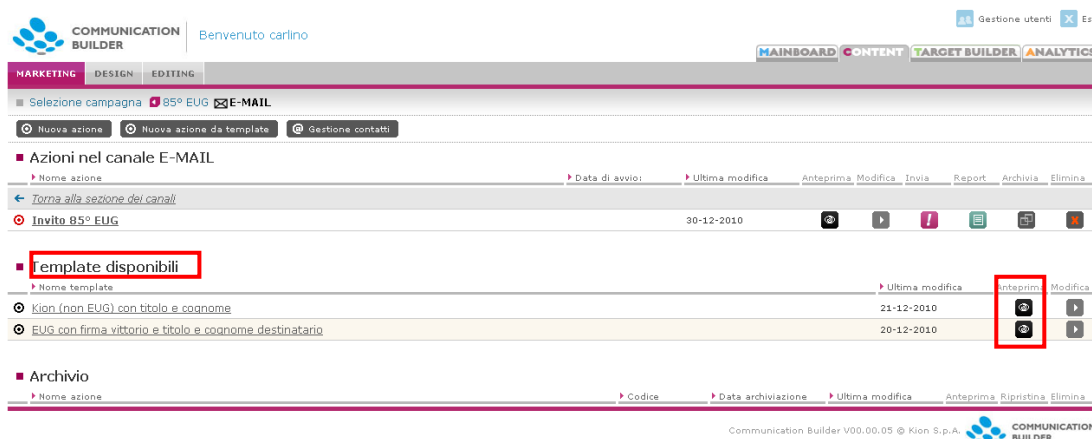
COMMUNICATION BUILDER

Benvenuto carlino

Gestione utenti Es

MAINBOARD CONTENT TARGET BUILDER ANALYTICS

MARKETING DESIGN EDITING

Selezione campagna 85° EUG E-MAIL

Nuova azione Nuova azione da template Gestione contatti

Azioni nel canale E-MAIL

| Nome azione | Data di avvio: | Ultima modifica | Anteprima | Modifica | Invia | Report | Archivia | Elimina |
|---|---|---|---|---|---|---|---|---|
| Torna alla sezione dei canali | | | | | | | | |
| Invito 85° EUG | | 30-12-2010 | | | | | | |

Template disponibili

| Nome template | Ultima modifica | Anteprima | Modifica |
|---|---|---|---|
| Kion (non EUG) con titolo e cognome | 21-12-2010 | | |
| EUG con firma vittorio e titolo e cognome destinatario | 20-12-2010 | | |

Archivio

| Nome azione | Codice | Data archiviazione | Ultima modifica | Anteprima | Ripristina | Elimina |
|---|---|---|---|---|---|---|

Communication Builder V00.00.05 © Kion S.p.A. COMMUNICATION BUILDER